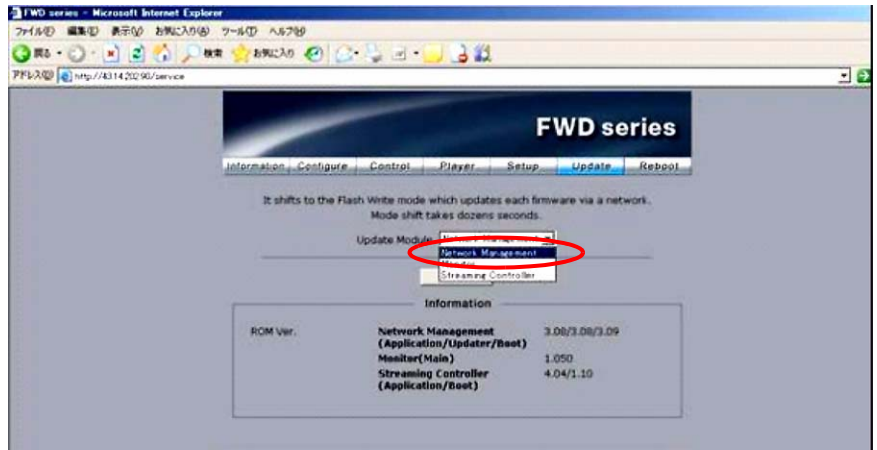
FWD series - Microsoft Internet Explorer

ファイル(F) 編集(E) 表示(V) お気に入り(A) ツール(T) ヘルプ(H)

戻る 検索 お気に入り

アドレス(D) http://43.14.202.90/service

FWD series

Information Configure Control Player Setup Update Reboot

It shifts to the Flash Write mode which updates each firmware via a network. Mode shift takes dozens seconds.

Update Module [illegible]

Network Management
Monitor
Streaming Controller

Information

ROM Ver.

Network Management (Application/Updater/Boot) 3.08/3.08/3.09

Monitor(Main) 1.050

Streaming Controller (Application/Boot) 4.04/1.10